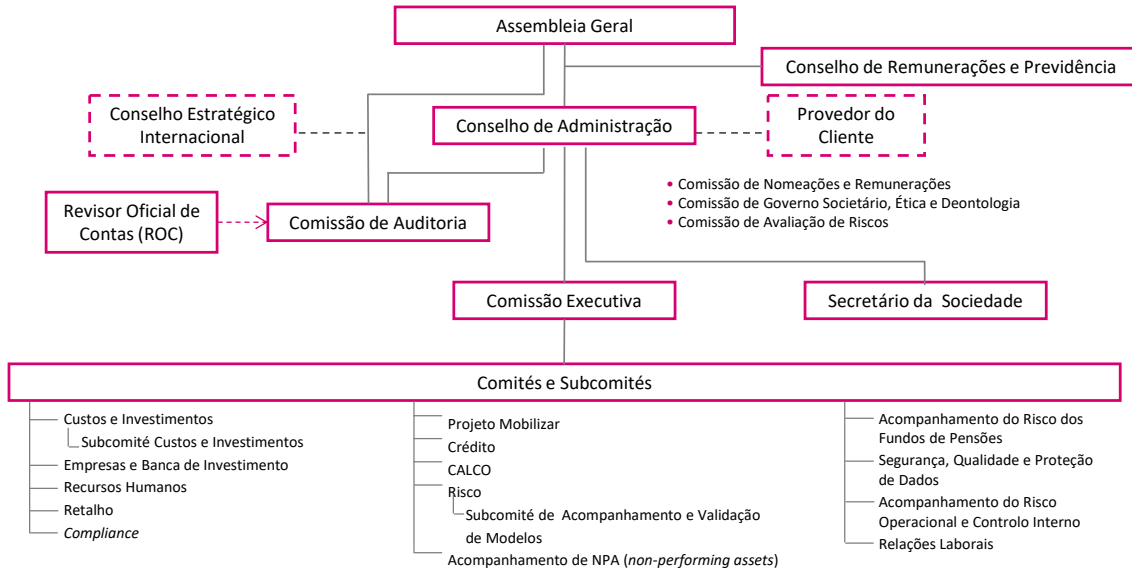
Assembleia Geral

Conselho de Remunerações e Previdência

Conselho Estratégico Internacional

Conselho de Administração

Provedor do Cliente

• Comissão de Nomeações e Remunerações
• Comissão de Governo Societário, Ética e Deontologia
• Comissão de Avaliação de Riscos

Revisor Oficial de Contas (ROC)

Comissão de Auditoria

Comissão Executiva

Secretário da Sociedade

Comités e Subcomités

Custos e Investimentos
Subcomité Custos e Investimentos
Empresas e Banca de Investimento
Recursos Humanos
Retalho
*Compliance*

Projeto Mobilizar
Crédito
CALCO
Risco
Subcomité de Acompanhamento e Validação de Modelos
Acompanhamento de NPA (*non-performing assets*)

Acompanhamento do Risco dos Fundos de Pensões
Segurança, Qualidade e Proteção de Dados
Acompanhamento do Risco Operacional e Controlo Interno
Relações Laborais